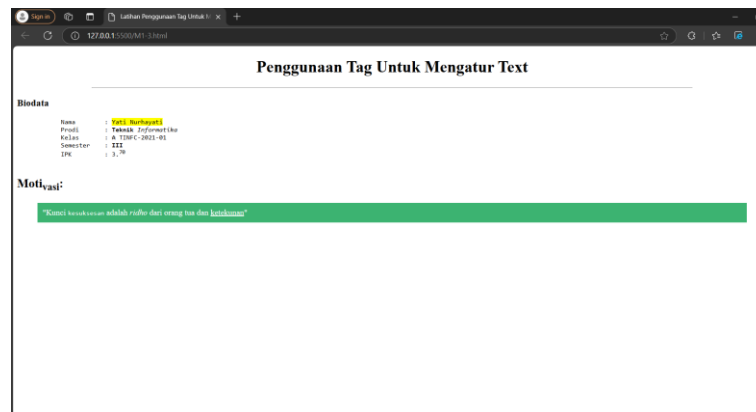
Sign in

Latihan Penggunaan Tag Untuk M ×

127.0.0.1:5500/M1-3.html

Penggunaan Tag Untuk Mengatur Text

Biodata

Nama : Yati Nurhayati
Prodi : Teknik Informatika
Kelas : A TINFC-2021-01
Semester : III
IPK : 3.$^{70}$

Moti$_{vasi}$:

"Kunci kesuksesan adalah ridho dari orang tua dan ketekunan"